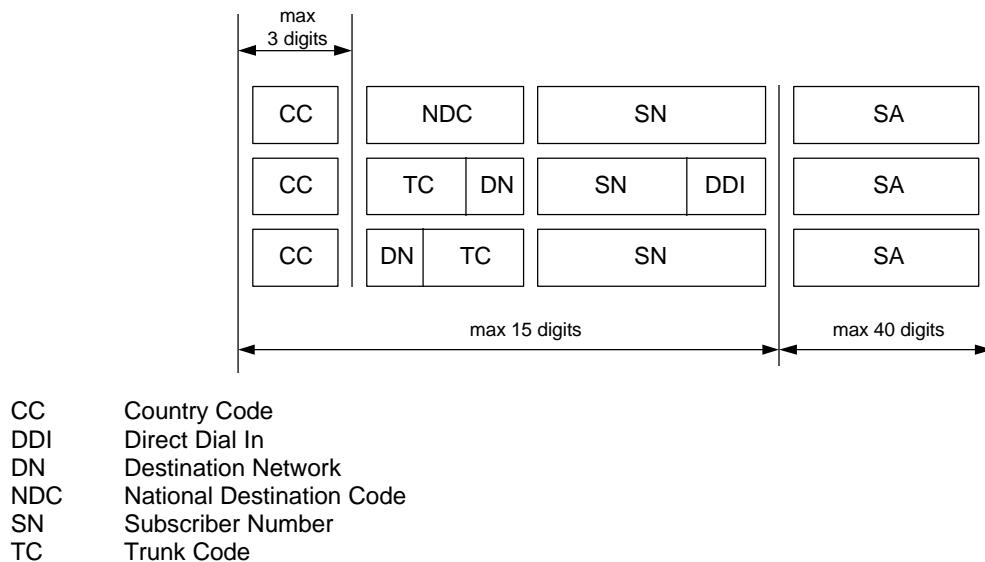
max
3 digits

CC
NDC
SN
SA

CC
TC
DN
SN
DDI
SA

CC
DN
TC
SN
SA

max 15 digits
max 40 digits

CC Country Code
DDI Direct Dial In
DN Destination Network
NDC National Destination Code
SN Subscriber Number
TC Trunk Code